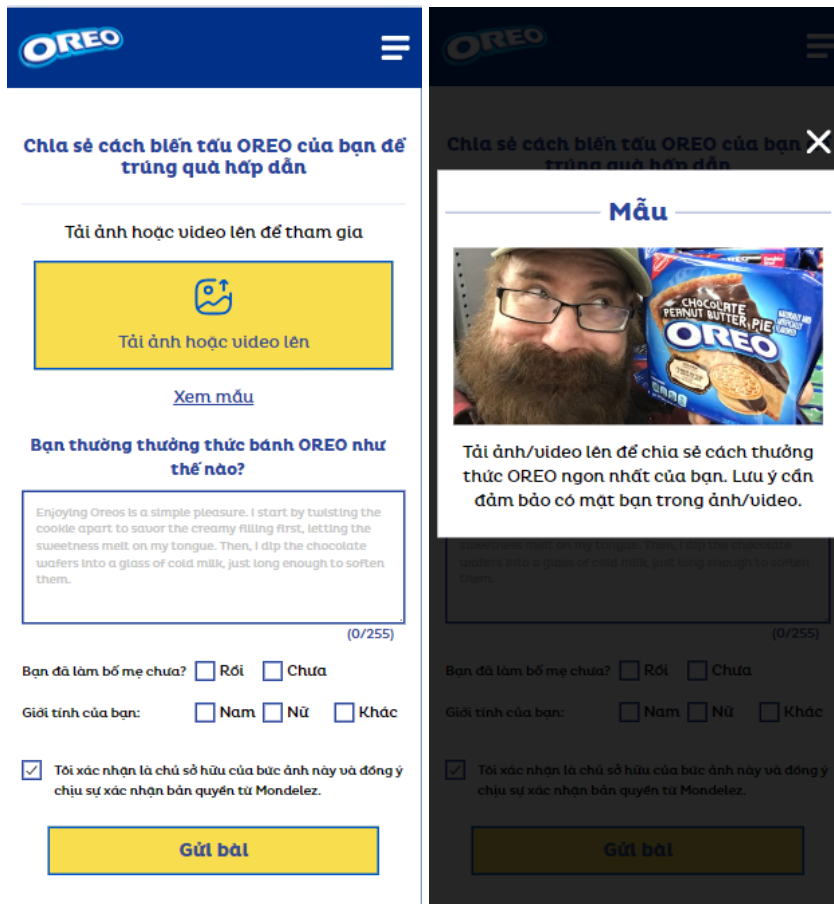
OREO

Chia sẻ cách biến tấu OREO của bạn để trúng quà hấp dẫn

Tải ảnh hoặc video lên để tham gia

Tải ảnh hoặc video lên

Xem mẫu

Bạn thường thưởng thức bánh OREO như thế nào?

Enjoying Oreos is a simple pleasure. I start by twisting the cookie apart to savor the creamy filling first, letting the sweetness melt on my tongue. Then, I dip the chocolate wafers into a glass of cold milk, just long enough to soften them.

(0/255)

Bạn đã làm bố mẹ chưa? Rồi Chưa

Giới tính của bạn: Nam Nữ Khác

Tôi xác nhận là chủ sở hữu của bức ảnh này và đồng ý chịu sự xác nhận bản quyền từ Mondelez.

Gửi bài

OREO

Chia sẻ cách biến tấu OREO của bạn để trúng quà hấp dẫn

Mẫu

CHOCOLATE PEANUT BUTTER PIE OREO

Tải ảnh/video lên để chia sẻ cách thưởng thức OREO ngon nhất của bạn. Lưu ý cần đảm bảo có mặt bạn trong ảnh/video.

sweetness melt on my tongue. Then, I dip the chocolate wafers into a glass of cold milk, just long enough to soften them.

(0/255)

Bạn đã làm bố mẹ chưa? Rồi Chưa

Giới tính của bạn: Nam Nữ Khác

Tôi xác nhận là chủ sở hữu của bức ảnh này và đồng ý chịu sự xác nhận bản quyền từ Mondelez.

Gửi bài